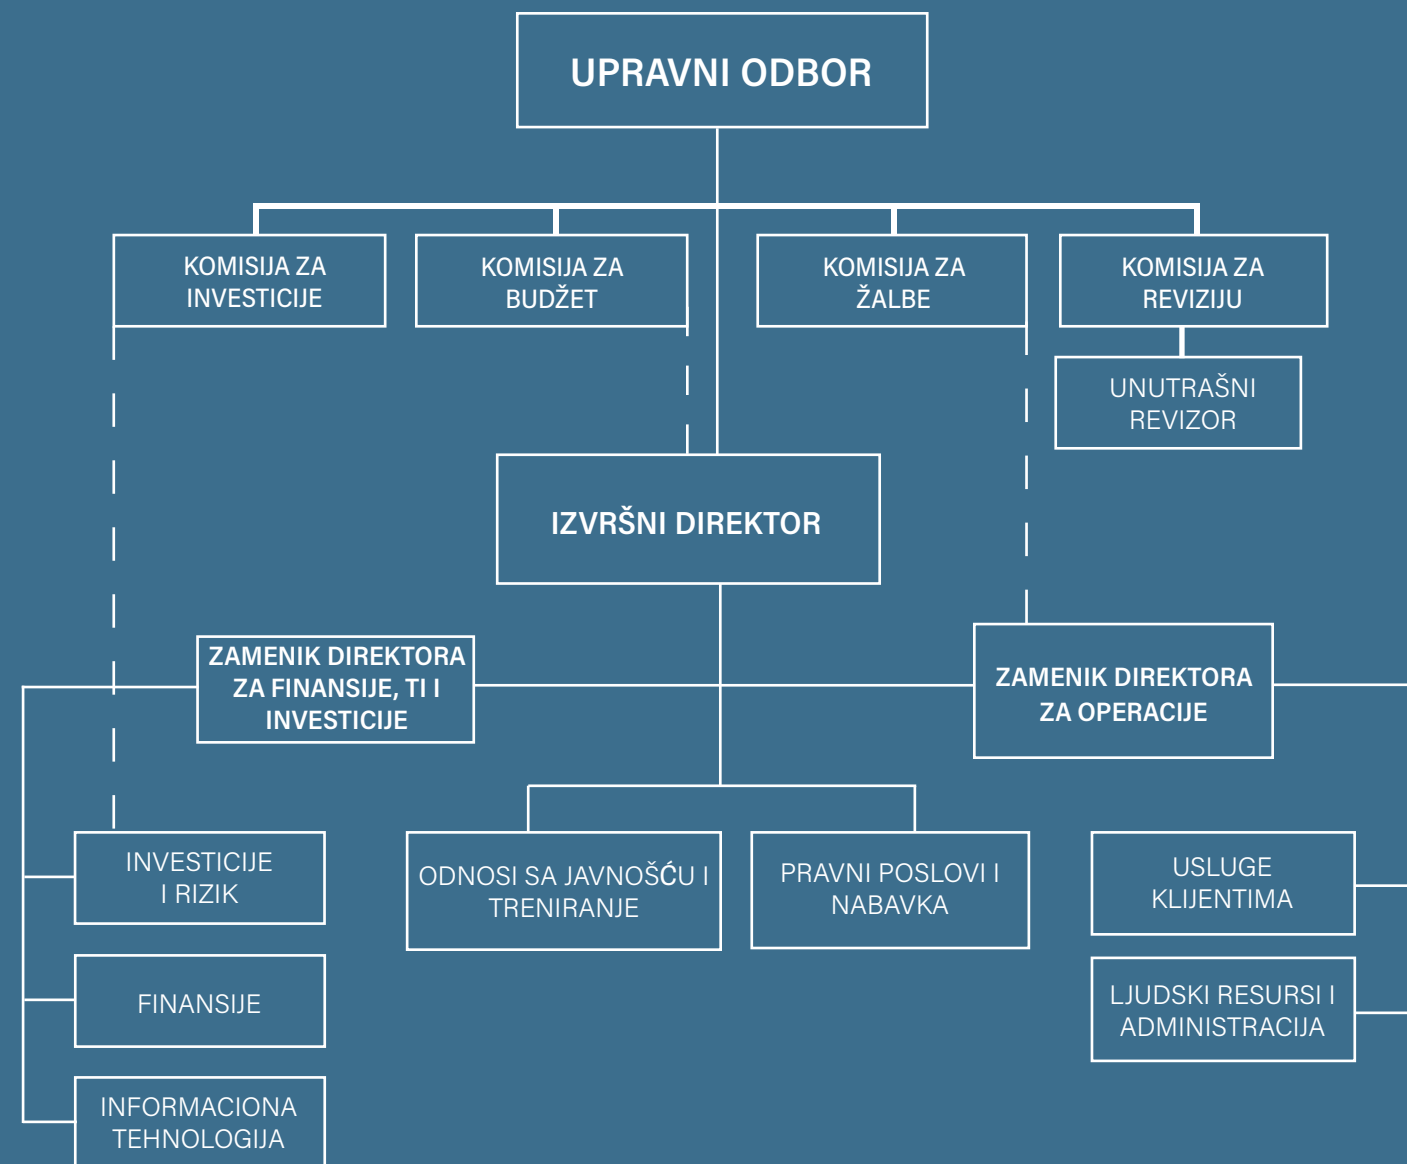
UPRAVNI ODBOR

KOMISIJA ZA INVESTICIJE

KOMISIJA ZA BUDŽET

KOMISIJA ZA ŽALBE

KOMISIJA ZA REVIZIJU

UNUTRAŠNI REVIZOR

IZVRŠNI DIREKTOR

ZAMENIK DIREKTORA ZA FINANSIJE, TI I INVESTICIJE

ZAMENIK DIREKTORA ZA OPERACIJE

INVESTICIJE I RIZIK

ODNOSI SA JAVNOŠĆU I TRENIRANJE

PRAVNI POSLOVI I NABAVKA

USLUGE KLIJENTIMA

FINANSIJE

LJUDSKI RESURSI I ADMINISTRACIJA

INFORMACIONA TEHNOLOGIJA